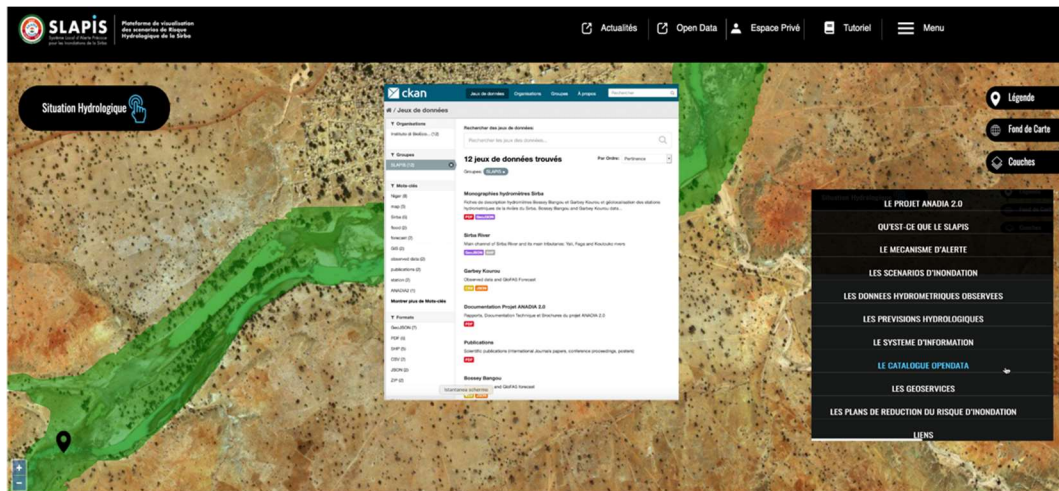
SLAPIS
Système Local d'Alerte Précoce pour les Inondations de la Sirba

Plateforme de visualisation des scenarios de Risque Hydrologique de la Sirba

Actualités
Open Data
Espace Privé
Tutoriel
Menu

Situation Hydrologique

Légende
Fond de Carte
Couches

ckan
Jeux de données
Organisations
Groupes
À propos
Rechercher

/ Jeux de données

Organisations
Instituto di BioEco... (12)

Groupes
SLAPIS (12)

Mots-clés
Niger (8)
map (3)
Sirba (3)
flood (2)
forecast (2)
GIS (2)
observed data (2)
publications (2)
station (2)
ANADIA2 (1)
Montrer plus de Mots-clés

Formats
GeoJSON (7)
PDF (4)
SHP (5)
CSV (2)
JSON (2)
ZIP (2)

Rechercher des jeux de données
Rechercher les jeux de données...

12 jeux de données trouvés
Par Ordre: Pertinence
Groupes: SLAPIS

Monographies hydrométres Sirba
Fiches de description hydrométres Bossey Bangou et Garbey Kourou et géolocalisation des stations hydrométriques de la rivière du Sirba, Bossey Bangou and Garbey Kourou data...
PDF GeoJSON

Sirba River
Main channel of Sirba River and its main tributaries: Tiiri, Faga and Koutoubo rivers
GeoJSON SHP

Garbey Kourou
Observed data and GloFAS Forecast
CSV JSON

Documentation Projet ANADIA 2.0
Rapports, Documentation Technique et Brochures du projet ANADIA 2.0
PDF

Publications
Scientific publications (International Journals papers, conference proceedings, posters)
PDF

Bossey Bangou
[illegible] and GloFAS forecast
CSV JSON

LE PROJET ANADIA 2.0
QU'EST-CE QUE LE SLAPIS
LE MECANISME D'ALERTE
LES SCENARIOS D'INONDATION
LES DONNEES HYDROMETRIQUES OBSERVEES
LES PREVISIONS HYDROLOGIQUES
LE SYSTEME D'INFORMATION
LE CATALOGUE OPENDATA
LES GEOSERVICES
LES PLANS DE REDUCTION DU RISQUE D'INONDATION
LIENS

+
−